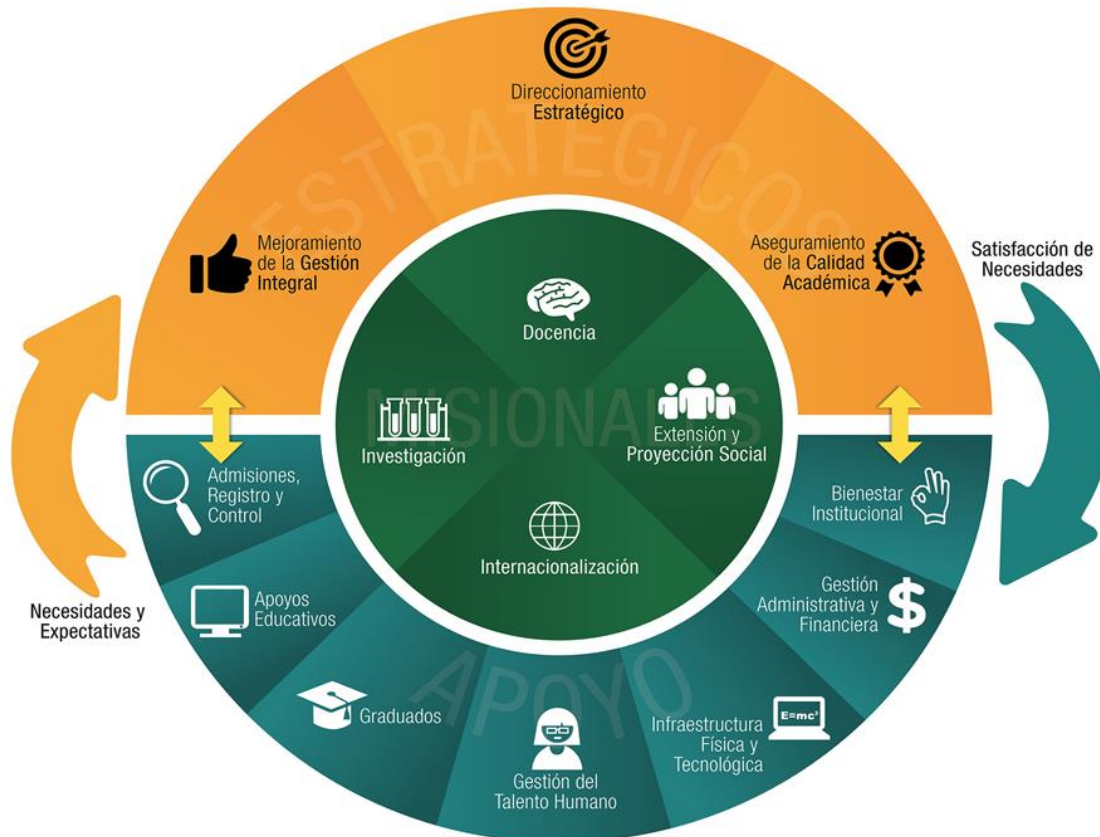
ESTRATEGICOS

Direccionamiento Estratégico

Mejoramiento de la Gestión Integral

Aseguramiento de la Calidad Académica

Satisfacción de Necesidades

MISIONALES

Docencia

Investigación

Extensión y Proyección Social

Internacionalización

Necesidades y Expectativas

APOYO

Admisiones, Registro y Control

Apoyos Educativos

Graduados

Gestión del Talento Humano

Infraestructura Física y Tecnológica

E=mc²

Gestión Administrativa y Financiera

Bienestar Institucional